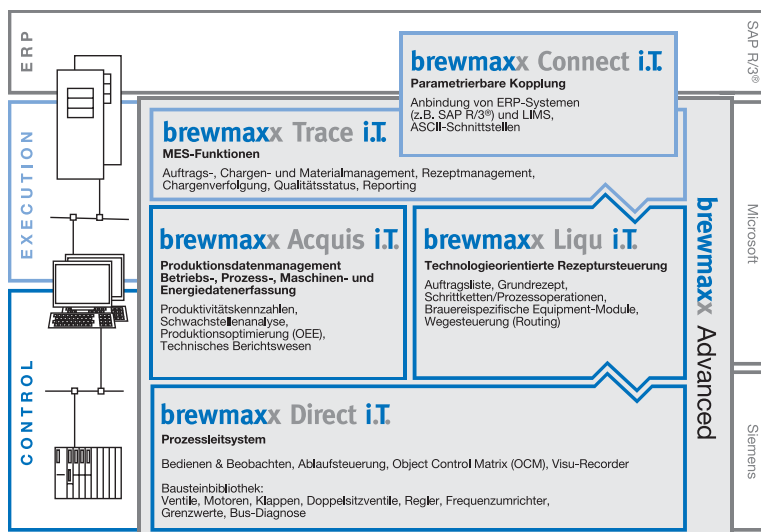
ERP

EXECUTION

CONTROL

brewmaxx Connect i.T.

Parametriebare Kopplung

Anbindung von ERP-Systemen (z.B. SAP R/3®) und LIMS, ASCII-Schnittstellen

brewmaxx Trace i.T.

MES-Funktionen

Auftrags-, Chargen- und Materialmanagement, Rezeptmanagement, Chargenverfolgung, Qualitätsstatus, Reporting

brewmaxx Acquis i.T.

Produktionsdatenmanagement Betriebs-, Prozess-, Maschinen- und Energiedatenerfassung

Produktivitätskennzahlen, Schwachstellenanalyse, Produktionsoptimierung (OEE), Technisches Berichtswesen

brewmaxx Liqu i.T.

Technologieorientierte Rezeptursteuerung

Auftragsliste, Grundrezept, Schrittketten/Prozessoperationen, Brauereispezifische Equipment-Module, Wegesteuerung (Routing)

brewmaxx Direct i.T.

Prozessleitsystem

Bedienen & Beobachten, Ablaufsteuerung, Object Control Matrix (OCM), Visu-Recorder

Bausteinbibliothek:
Ventile, Motoren, Klappen, Doppelsitzventile, Regler, Frequenzumrichter, Grenzwerte, Bus-Diagnose

brewmaxx Advanced

SAP R/3®

Microsoft

Siemens